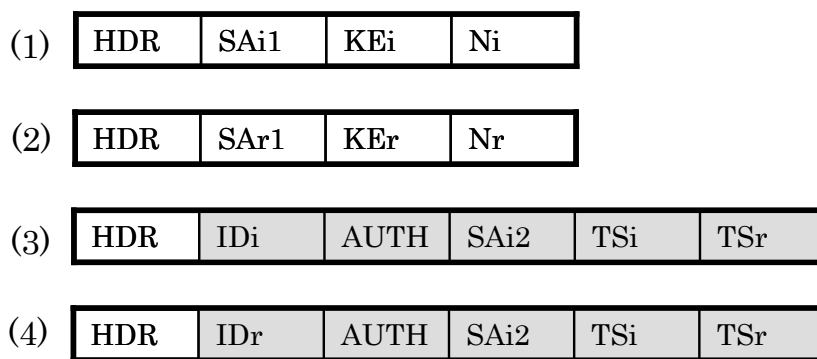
(1)

| HDR | SAi1 | KEi | Ni |
|---|---|---|---|

(2)

| HDR | SAr1 | KEr | Nr |
|---|---|---|---|

(3)

| HDR | IDi | AUTH | SAi2 | TSi | TSr |
|---|---|---|---|---|---|

(4)

| HDR | IDr | AUTH | SAi2 | TSi | TSr |
|---|---|---|---|---|---|